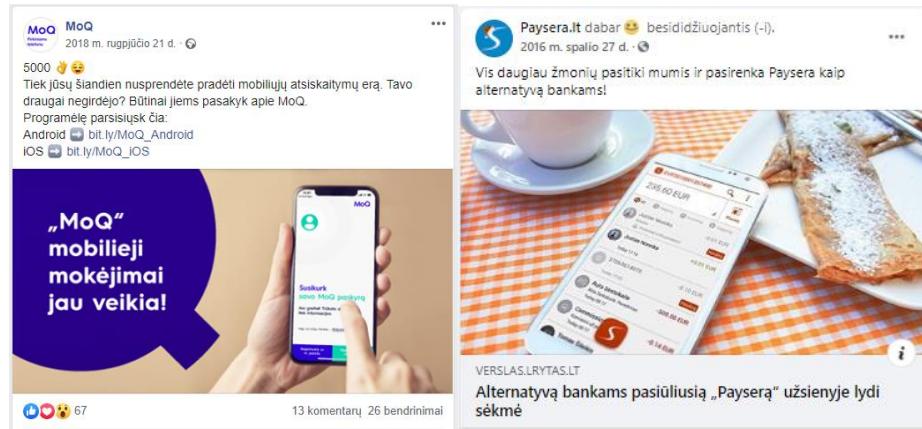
MoQ
2018 m. rugpjūčio 21 d.

5000 👌😌
Tiek jūsų šiandien nusprendėte pradėti mobiliųjų atsiskaitymų erą. Tavo draugai negirdėjo? Būtinai jiems pasakyk apie MoQ.
Programėlę parsisiųsk čia:
Android ➡️ bit.ly/MoQ_Android
iOS ➡️ bit.ly/MoQ_iOS

„MoQ" mobilieji mokėjimai jau veikia!

MoQ
Susikurk savo MoQ paskyrą

67
13 komentarų 26 bendrinimai

Paysera.lt dabar 😊 besididžiuojantis (-i).
2016 m. spalio 27 d.

Vis daugiau žmonių pasitiki mumis ir pasirenka Paysera kaip alternatyvą bankams!

235,60 EUR

VERSLAS.LRYTAS.LT
Alternatyvą bankams pasiūliusią „Payserą" užsienyje lydi sėkmė